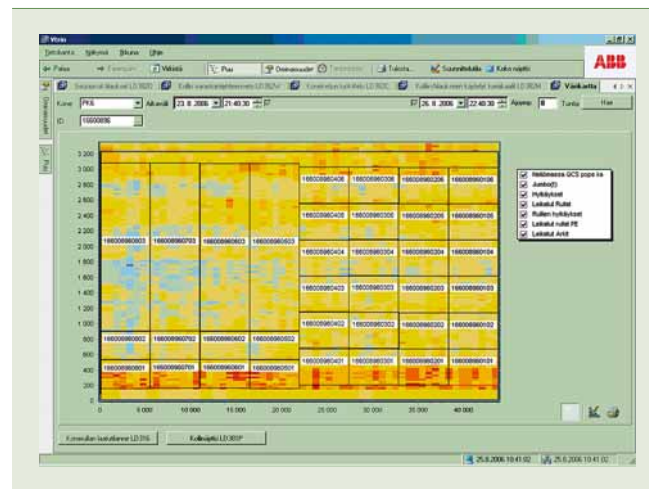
Vtrio

Tiedosto Näkymä Ikkuna Ohje

ABB

Paluu Eteenpäin Valitse Puu Ominaisuudet Tulosta Suunnitteluikkuna Kaikki näkymät

Väirikartta

Kone PK6 Aikaväli 23. 8. 2006 21:40:30 26. 8. 2006 22:40:30 Ajojakso 8 Tuntia Hae

ID 16600896

Ominaisuudet

Puu

3 200
3 000
2 800
2 600
2 400
2 200
2 000
1 800
1 600
1 400
1 200
1 000
800
600
400
200
0

0 5 000 10 000 15 000 20 000 25 000 30 000 35 000 40 000

166008960406 166008960306 166008960206 166008960106
166008960405 166008960305 166008960205 166008960105
166008960603 166008960703 166008960803 166008960503
166008960404 166008960304 166008960204 166008960104
166008960403 166008960303 166008960203 166008960103
166008960402 166008960302 166008960202 166008960102
166008960602 166008960702 166008960802 166008960502
166008960401 166008960301 166008960201 166008960101
166008960601 166008960701 166008960801 166008960501

Hetkimassa QCS pope ka
Jumbo(t)
Hylkäykset
Leikatut Rullat
Rullien hylkäykset
Leikatut rullat PE
Leikatut Arkit

Konerullan laatutilanne LD 316 Kollinäyttö LD 305P

25.8.2006 10:41:02 25.8.2006 10:41:02